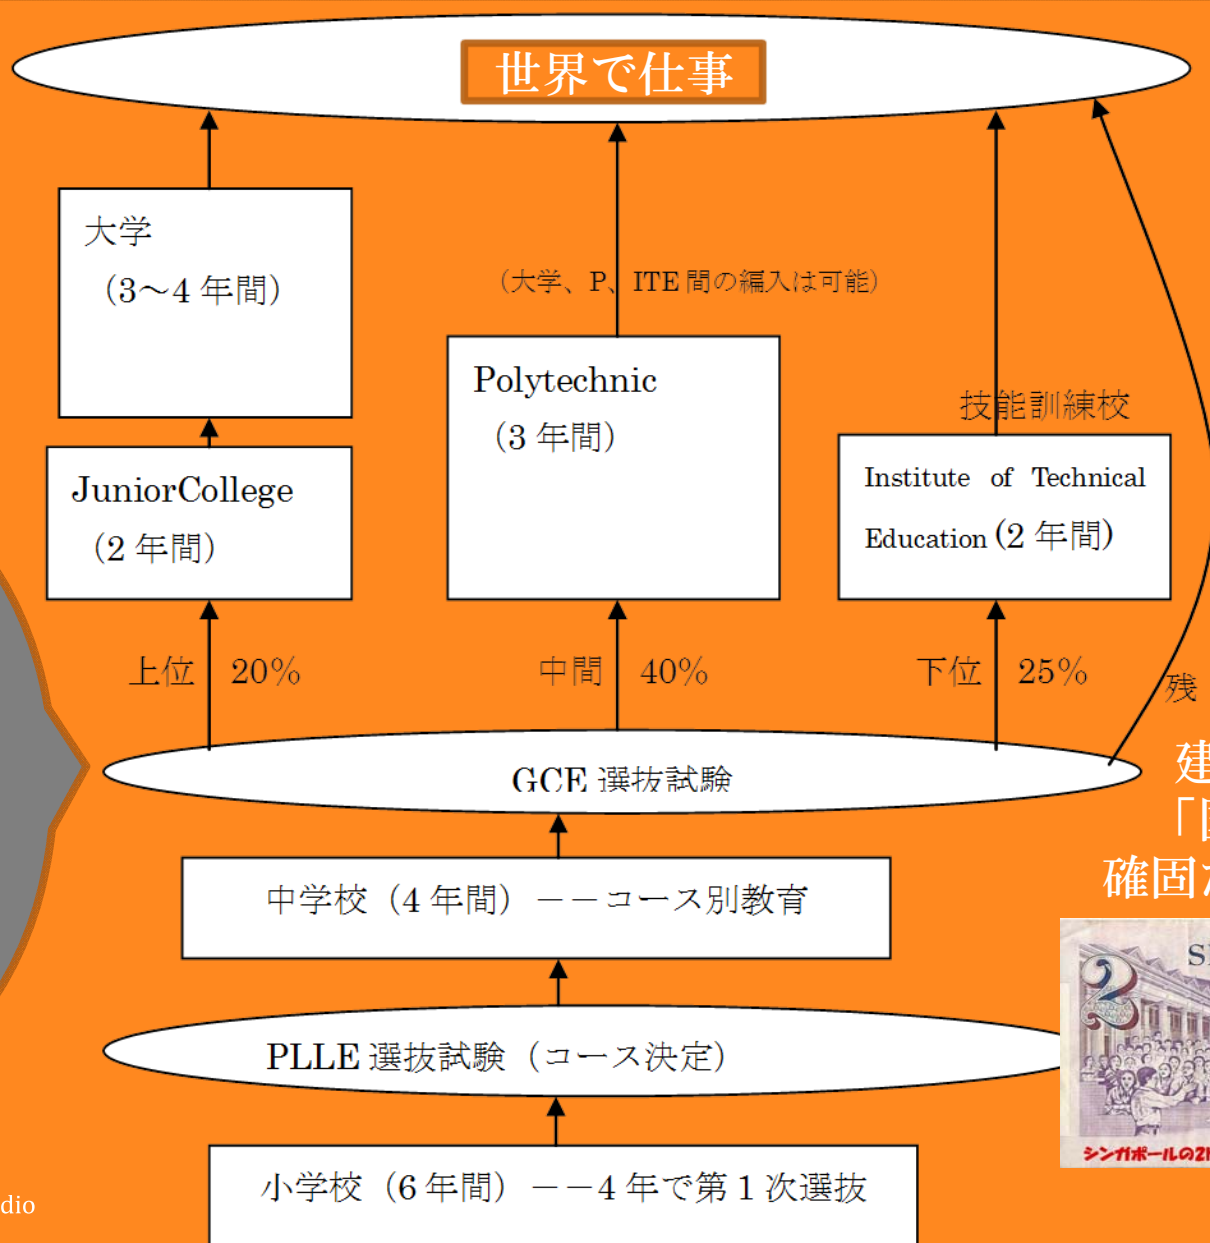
世界で仕事

大学
（3～4 年間）

（大学、P、ITE 間の編入は可能）

Polytechnic
（3 年間）

技能訓練校

Institute of Technical Education（2 年間）

JuniorCollege
（2 年間）

上位 20%

中間 40%

下位 25%

残

GCE 選抜試験

建
「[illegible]
確固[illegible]

中学校（4 年間）――コース別教育

S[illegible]

PLLE 選抜試験（コース決定）

シンガポールの2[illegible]

小学校（6 年間）――4 年で第 1 次選抜

dio